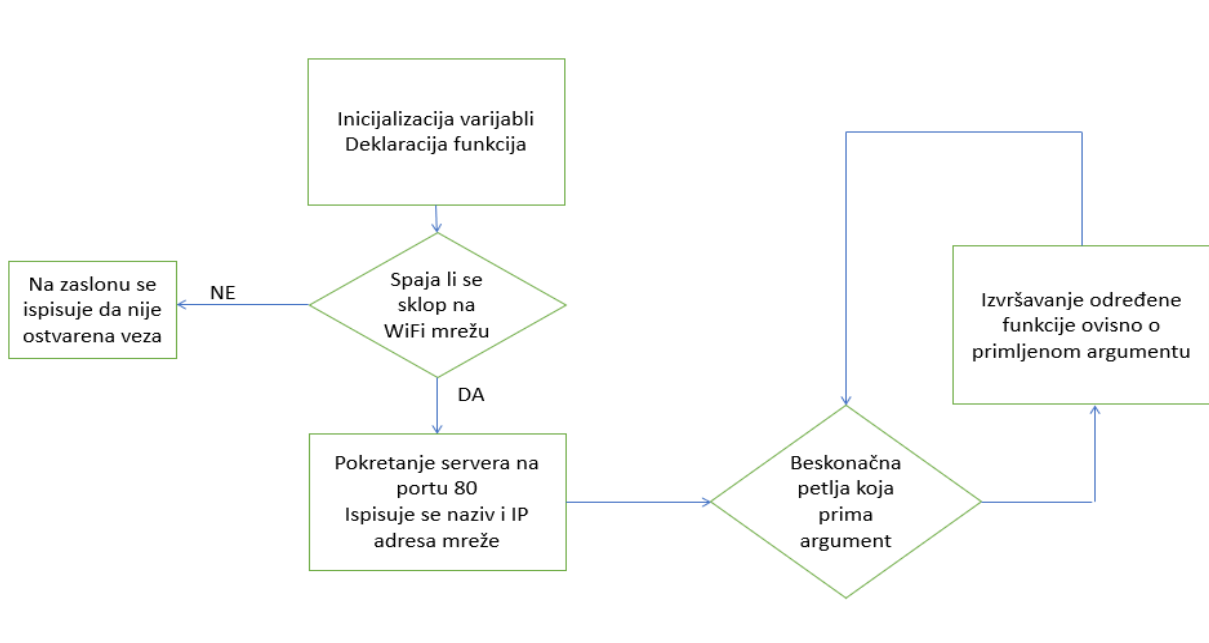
Inicijalizacija varijabli
Deklaracija funkcija

Spaja li se sklop na WiFi mrežu

NE

Na zaslonu se ispisuje da nije ostvarena veza

DA

Pokretanje servera na portu 80
Ispisuje se naziv i IP adresa mreže

Beskonačna petlja koja prima argument

Izvršavanje određene funkcije ovisno o primljenom argumentu